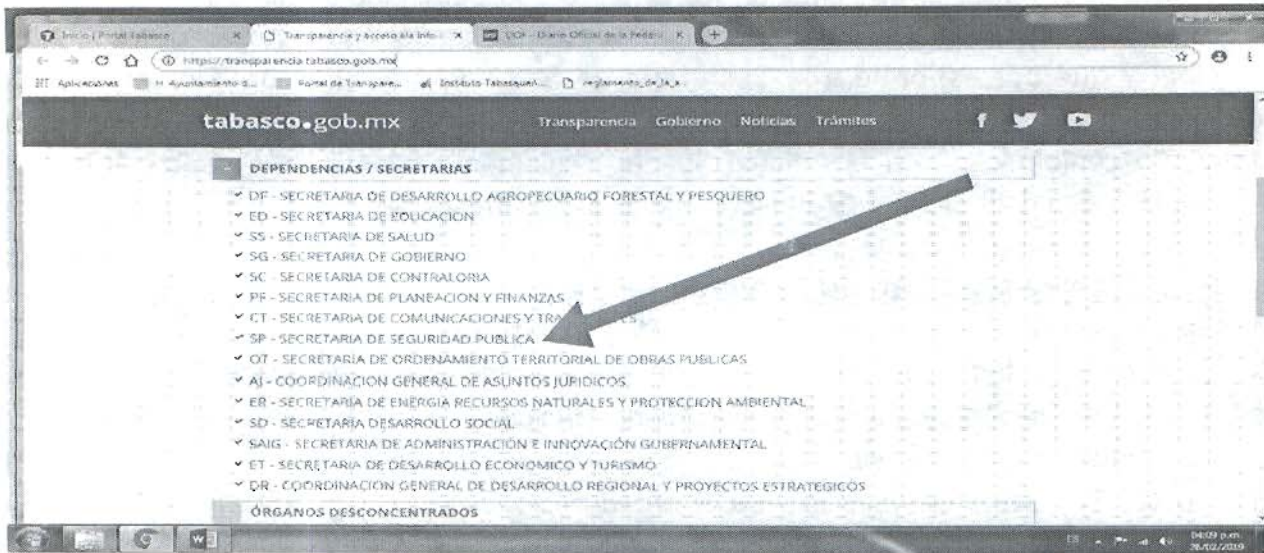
Inicio | Portal Tabasco
Transparencia y acceso a la Info
DOF - Diario Oficial de la Federa
https://transparencia.tabasco.gob.mx
Aplicaciones
H. Ayuntamiento d...
Portal de Transpare...
Instituto Tabasqueñ...
reglamento_de_la_a...

tabasco.gob.mx
Transparencia Gobierno Noticias Trámites

DEPENDENCIAS / SECRETARIAS
DF - SECRETARIA DE DESARROLLO AGROPECUARIO FORESTAL Y PESQUERO
ED - SECRETARIA DE EDUCACION
SS - SECRETARIA DE SALUD
SG - SECRETARIA DE GOBIERNO
SC - SECRETARIA DE CONTRALORIA
PF - SECRETARIA DE PLANEACION Y FINANZAS
CT - SECRETARIA DE COMUNICACIONES Y TRA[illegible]
SP - SECRETARIA DE SEGURIDAD PUBLICA
OT - SECRETARIA DE ORDENAMIENTO TERRITORIAL DE OBRAS PUBLICAS
AJ - COORDINACION GENERAL DE ASUNTOS JURIDICOS
ER - SECRETARIA DE ENERGIA RECURSOS NATURALES Y PROTECCION AMBIENTAL
SD - SECRETARIA DESARROLLO SOCIAL
SAIG - SECRETARIA DE ADMINISTRACIÓN E INNOVACIÓN GUBERNAMENTAL
ET - SECRETARIA DE DESARROLLO ECONOMICO Y TURISMO
DR - COORDINACION GENERAL DE DESARROLLO REGIONAL Y PROYECTOS ESTRATEGICOS
ÓRGANOS DESCONCENTRADOS

04:09 p.m.
26/02/2019